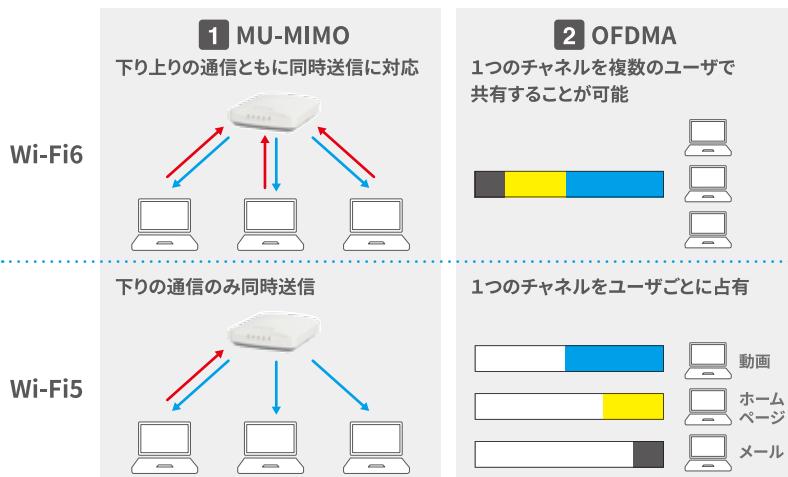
1 MU-MIMO
下り上りの通信ともに同時送信に対応

2 OFDMA
1つのチャネルを複数のユーザで共有することが可能

Wi-Fi6

下りの通信のみ同時送信

1つのチャネルをユーザごとに占有

Wi-Fi5

動画

ホームページ

メール